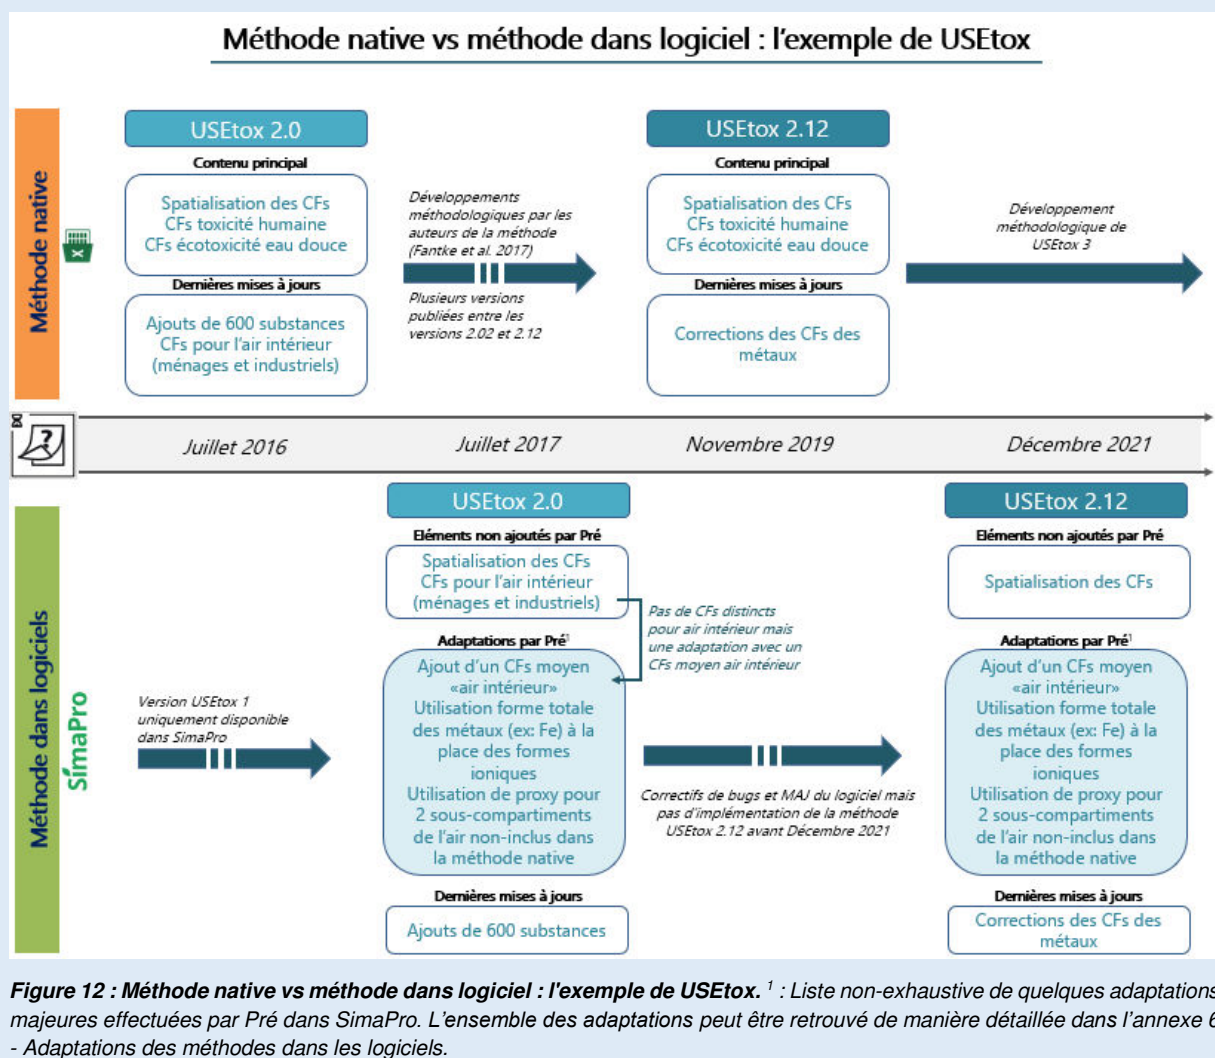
Méthode native vs méthode dans logiciel : l'exemple de USEtox

Méthode native

USEtox 2.0

Contenu principal

Spatialisation des CFs
CFs toxicité humaine
CFs écotoxicité eau douce

Dernières mises à jours

Ajouts de 600 substances
CFs pour l'air intérieur (ménages et industriels)

Développements méthodologiques par les auteurs de la méthode (Fantke et al. 2017)

Plusieurs versions publiées entre les versions 2.02 et 2.12

USEtox 2.12

Contenu principal

Spatialisation des CFs
CFs toxicité humaine
CFs écotoxicité eau douce

Dernières mises à jours

Corrections des CFs des métaux

Développement méthodologique de USEtox 3

Juillet 2016

Juillet 2017

Novembre 2019

Décembre 2021

Méthode dans logiciels

SimaPro

Version USEtox 1 uniquement disponible dans SimaPro

USEtox 2.0

Eléments non ajoutés par Pré

Spatialisation des CFs
CFs pour l'air intérieur (ménages et industriels)

Pas de CFs distincts pour air intérieur mais une adaptation avec un CFs moyen air intérieur

Adaptations par Pré$^1$

Ajout d'un CFs moyen «air intérieur»
Utilisation forme totale des métaux (ex: Fe) à la place des formes ioniques
Utilisation de proxy pour 2 sous-compartiments de l'air non-inclus dans la méthode native

Dernières mises à jours

Ajouts de 600 substances

Correctifs de bugs et MAJ du logiciel mais pas d'implémentation de la méthode USEtox 2.12 avant Décembre 2021

USEtox 2.12

Eléments non ajoutés par Pré

Spatialisation des CFs

Adaptations par Pré$^1$

Ajout d'un CFs moyen «air intérieur»
Utilisation forme totale des métaux (ex: Fe) à la place des formes ioniques
Utilisation de proxy pour 2 sous-compartiments de l'air non-inclus dans la méthode native

Dernières mises à jours

Corrections des CFs des métaux

Figure 12 : Méthode native vs méthode dans logiciel : l'exemple de USEtox. $^1$ : Liste non-exhaustive de quelques adaptations majeures effectuées par Pré dans SimaPro. L'ensemble des adaptations peut être retrouvé de manière détaillée dans l'annexe 6 - Adaptations des méthodes dans les logiciels.